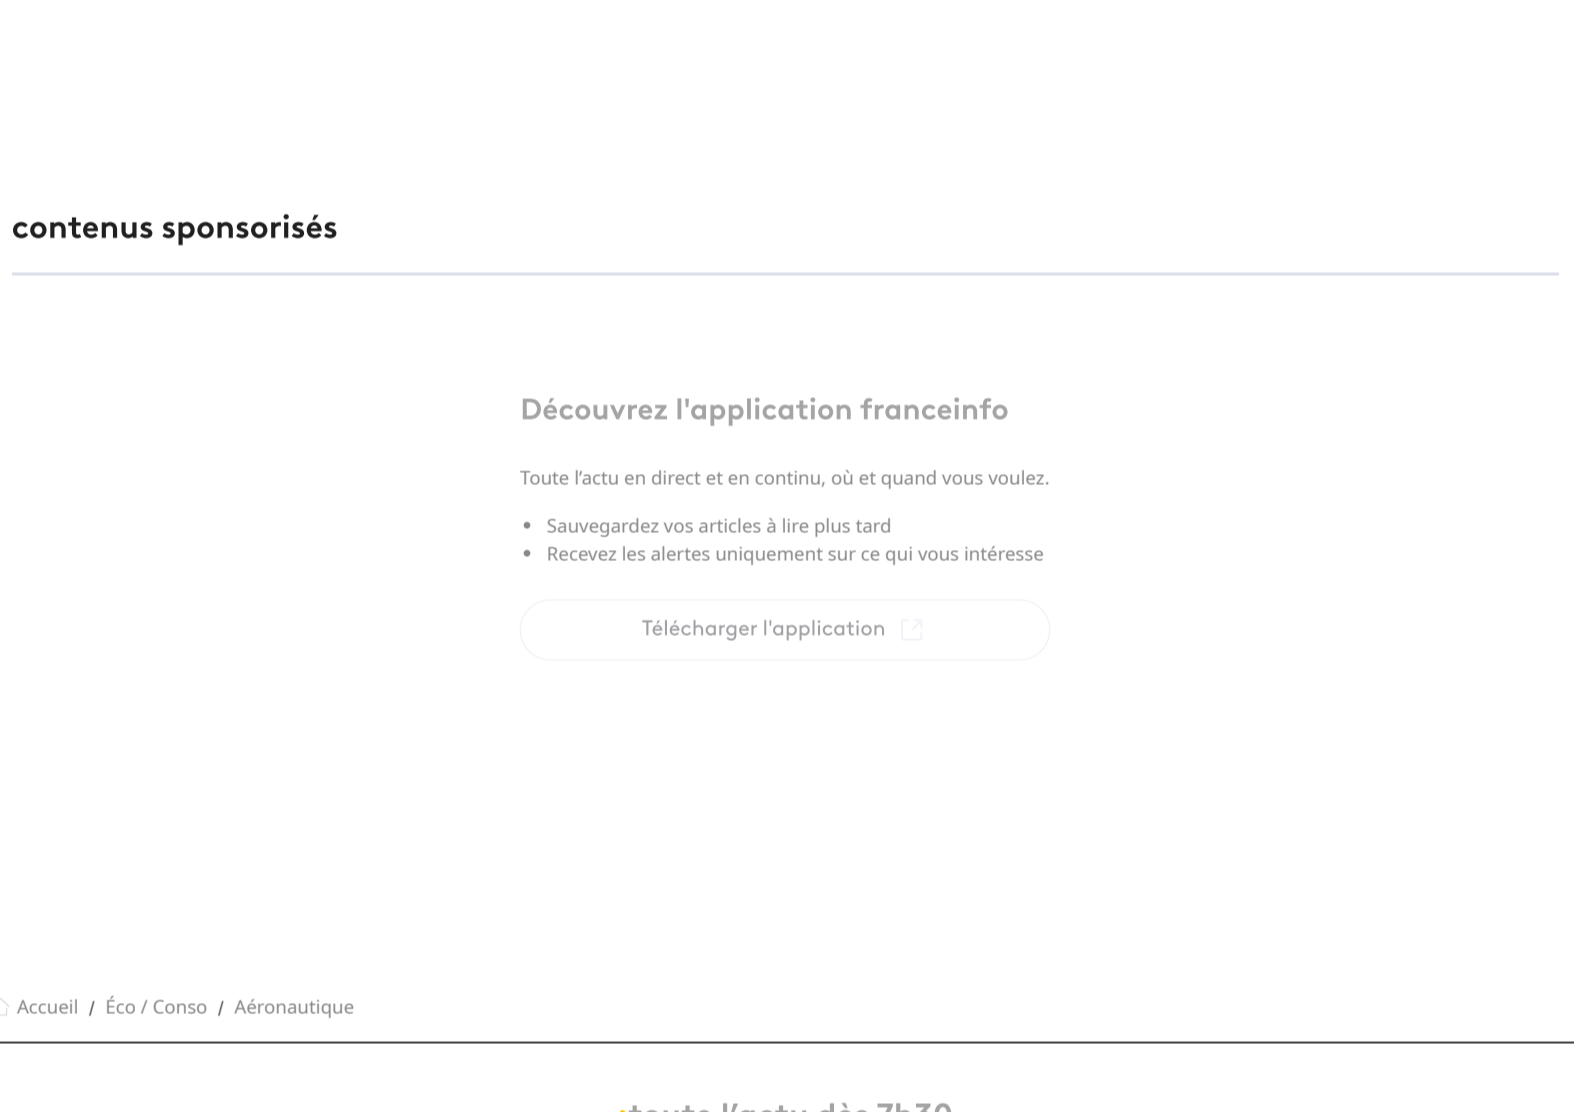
contenus sponsorisés

Découvrez l'application franceinfo

Toute l’actu en direct et en continu, où et quand vous voulez.

- Sauvegardez vos articles à lire plus tard
- Recevez les alertes uniquement sur ce qui vous intéresse

Télécharger l'application

Accueil / Éco / Conso / Aéronautique

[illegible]